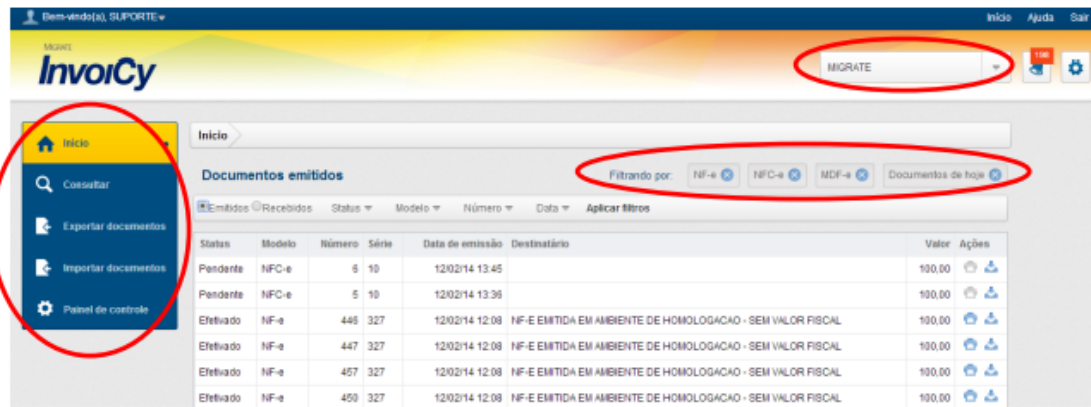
Bem-vindo(a), SUPORTE

Início Ajuda Sair

MIGRATE
InvoiCy

MIGRATE

198

Início
Consultar
Exportar documentos
Importar documentos
Painel de controle

Início

Documentos emitidos

Filtrando por: NF-e NFC-e MDF-e Documentos de hoje

Emitidos Recebidos Status Modelo Número Data Aplicar filtros

| Status | Modelo | Número | Série | Data de emissão | Destinatário | Valor | Ações |
|---|---|---|---|---|---|---|---|
| Pendente | NFC-e | 6 | 10 | 12/02/14 13:45 | | 100,00 | |
| Pendente | NFC-e | 5 | 10 | 12/02/14 13:36 | | 100,00 | |
| Efetivado | NF-e | 446 | 327 | 12/02/14 12:08 | NF-E EMITIDA EM AMBIENTE DE HOMOLOGACAO - SEM VALOR FISCAL | 100,00 | |
| Efetivado | NF-e | 447 | 327 | 12/02/14 12:08 | NF-E EMITIDA EM AMBIENTE DE HOMOLOGACAO - SEM VALOR FISCAL | 100,00 | |
| Efetivado | NF-e | 457 | 327 | 12/02/14 12:08 | NF-E EMITIDA EM AMBIENTE DE HOMOLOGACAO - SEM VALOR FISCAL | 100,00 | |
| Efetivado | NF-e | 450 | 327 | 12/02/14 12:08 | NF-E EMITIDA EM AMBIENTE DE HOMOLOGACAO - SEM VALOR FISCAL | 100,00 | |